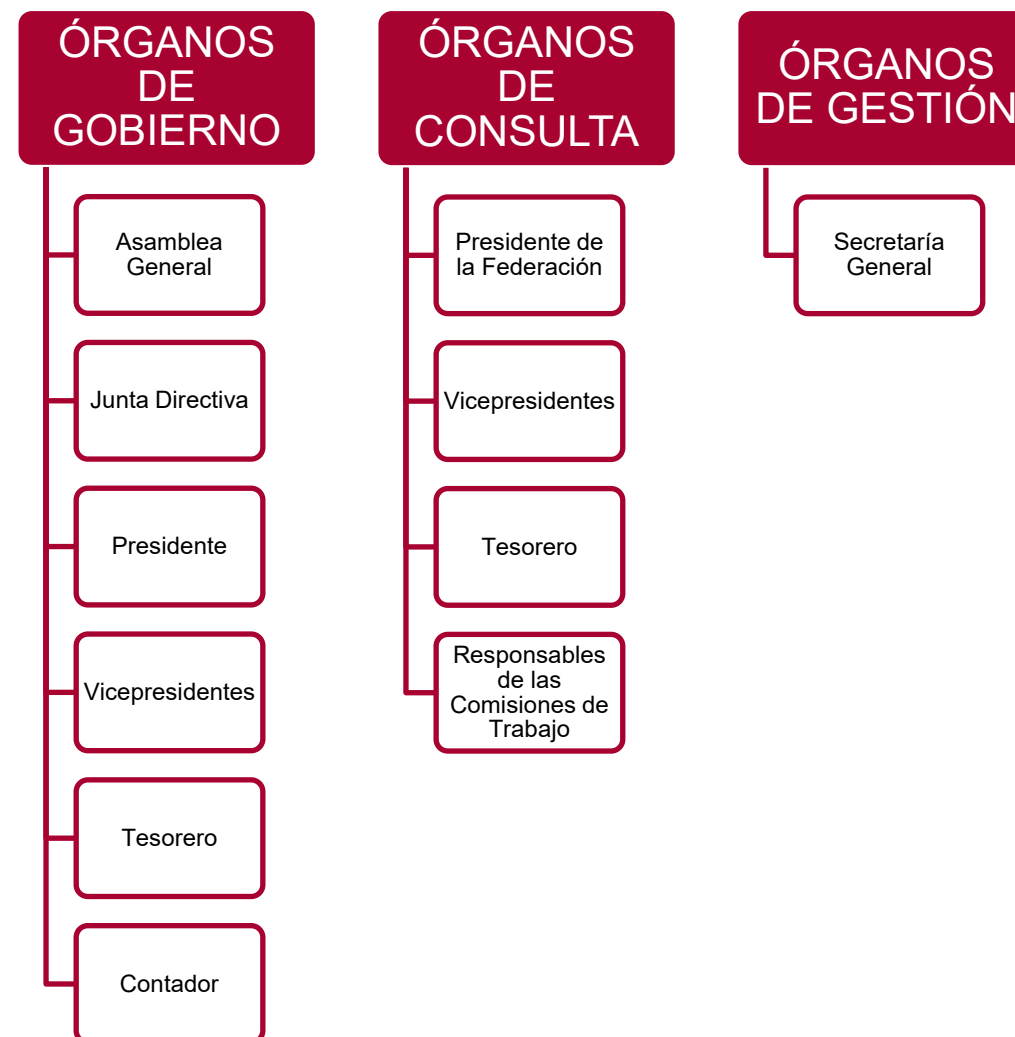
ÓRGANOS DE GOBIERNO

Asamblea General

Junta Directiva

Presidente

Vicepresidentes

Tesorero

Contador

ÓRGANOS DE CONSULTA

Presidente de la Federación

Vicepresidentes

Tesorero

Responsables de las Comisiones de Trabajo

ÓRGANOS DE GESTIÓN

Secretaría General